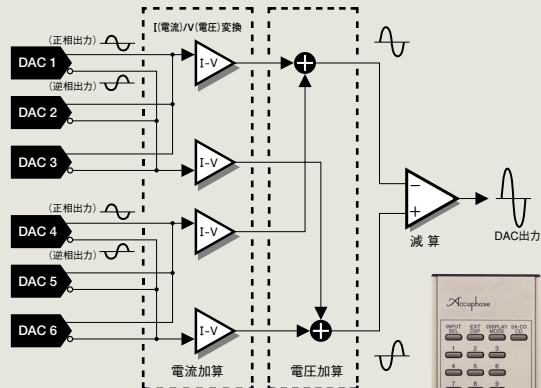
I(電流)/V(電圧)変換

(正相出力)

DAC 1

(逆相出力)

DAC 2

DAC 3

(正相出力)

DAC 4

(逆相出力)

DAC 5

DAC 6

I-V

I-V

I-V

I-V

−

+

減 算

DAC出力

電流加算

電圧加算

Accuphase

INPUT SEL

EXT DSP

DISPLAY MODE

SA-CD CD

1

2

3

4

5

6

7

8

9